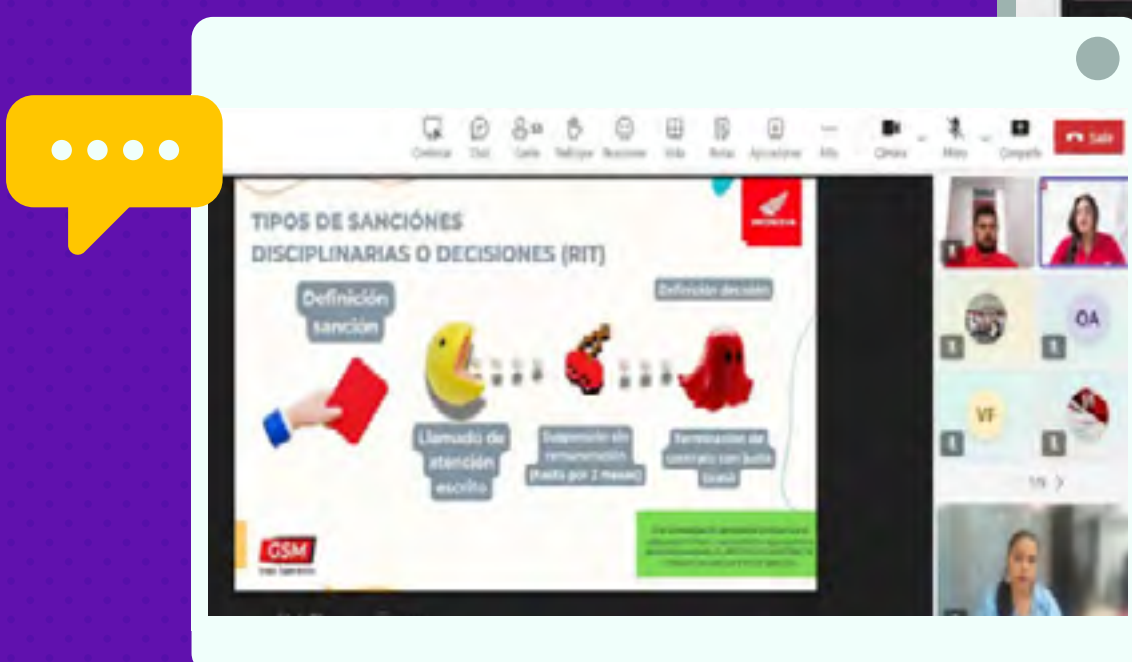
Chat · Gente · Levantar · Reacciones · Vista · Notas · Aplicaciones · Más · Cámara · Micro · Compartir · Salir

TIPOS DE SANCIÓNES DISCIPLINARIAS O DECISIONES (RIT)

Definición sanción

Definición decisión

Llamado de atención escrito

Suspensión sin remuneración (hasta por 2 meses)

Terminación de contrato con justa causa

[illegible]

GSM

OA

VF

1/6